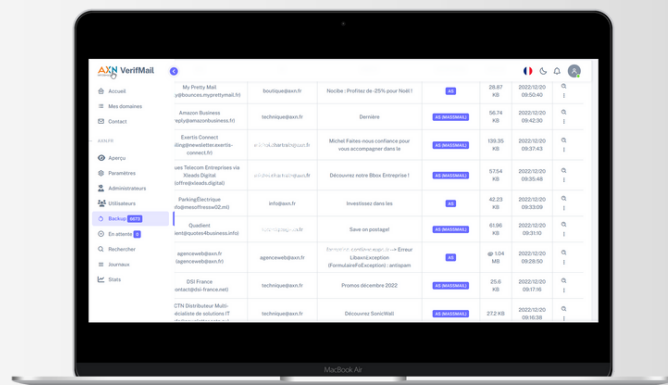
AXN VerifMail

Accueil
Mes domaines
Contact
SAN.FR
Aperçu
Paramètres
Administrateurs
Utilisateurs
Backup 6870
En attente 3
Rechercher
Journaux
Stats

| | | | | | | |
|---|---|---|---|---|---|---|
| My Pretty Mail @bounces.myprettymail.fr | boutique@axn.fr | Noël : Profitez de -25% pour Noël ! | AS | 28.87 KB | 2022/12/20 09:50:40 | |
| Amazon Business eply@amazonbusiness.fr | technique@axn.fr | Dernière | AS (BASSEMAIL) | 56.74 KB | 2022/12/20 09:49:15 | |
| Exertis Connect iling@newsletter.exertis-connect.fr | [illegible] | Michel Faites-vous confiance pour vous accompagner dans la | AS (BASSEMAIL) | 139.35 KB | 2022/12/20 09:37:43 | |
| ues Telecom Entreprises via Xleads Digital (offre@xleads.digital) | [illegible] | Découvrez notre Bbox Entreprise ! | AS (BASSEMAIL) | 57.54 KB | 2022/12/20 09:35:48 | |
| ParkingÉlectrique @o@mesoffresse02.net) | info@axn.fr | Investissez dans les | AS | 42.23 KB | 2022/12/20 09:33:09 | |
| Quadient ient@quotes-business.info) | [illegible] | Save on postage! | AS (BASSEMAIL) | 81.96 KB | 2022/12/20 09:31:10 | |
| agenceweb@axn.fr (agenceweb@axn.fr) | agenceweb@axn.fr | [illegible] Erreur LibeonException (FormulaireFoException) : antispam | AS | 1.04 MB | 2022/12/20 09:29:50 | |
| DSI France ontact@dsi-france.net) | technique@axn.fr | Promos décembre 2022 | AS (BASSEMAIL) | 25.6 KB | 2022/12/20 09:17:16 | |
| CTN Distributeur Multi-écialiste de solutions IT | technique@axn.fr | Découvrez SonicWall | AS (BASSEMAIL) | 27.2 KB | 2022/12/20 09:16:39 | |

MacBook Air